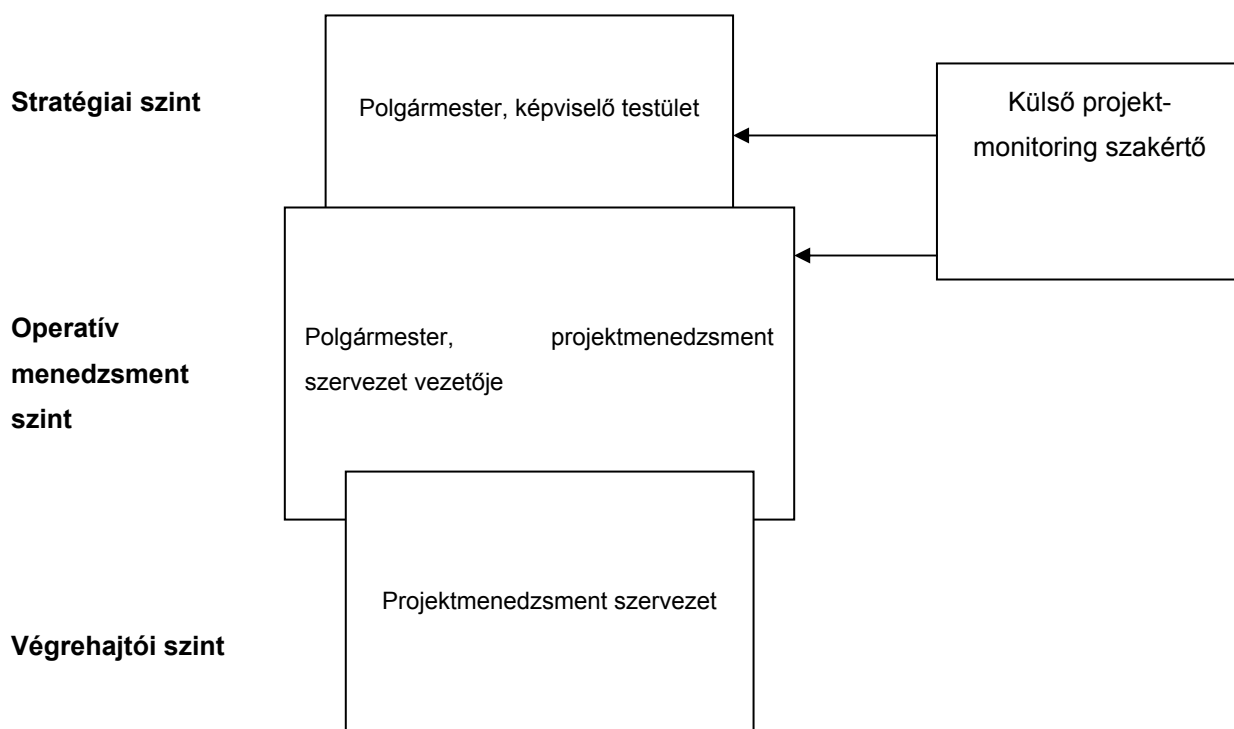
Stratégiai szint

Polgármester, képviselő testület

Külső projekt-monitoring szakértő

Operatív menedzsment szint

Polgármester, projektmenedzsment szervezet vezetője

Projektmenedzsment szervezet

Végrehajtói szint